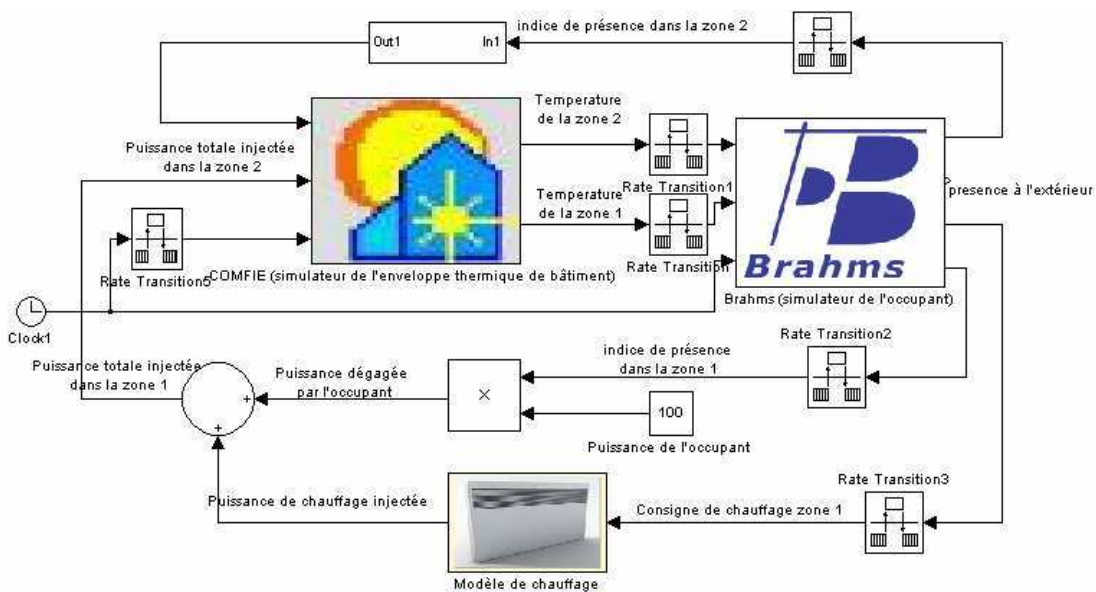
indice de présence dans la zone 2

Out1

In1

Temperature de la zone 2

Puissance totale injectée dans la zone 2

Rate Transition1

presence à l'extérieur

Temperature de la zone 1

Rate Transition

Brahms

Rate Transition5

COMFIE (simulateur de l'enveloppe thermique de bâtiment)

Brahms (simulateur de l'occupant)

Clock1

Rate Transition2

Puissance totale injectée dans la zone 1

indice de présence dans la zone 1

Puissance dégagée par l'occupant

×

+

+

+

100

Puissance de l'occupant

Rate Transition3

Puissance de chauffage injectée

Consigne de chauffage zone 1

Modèle de chauffage